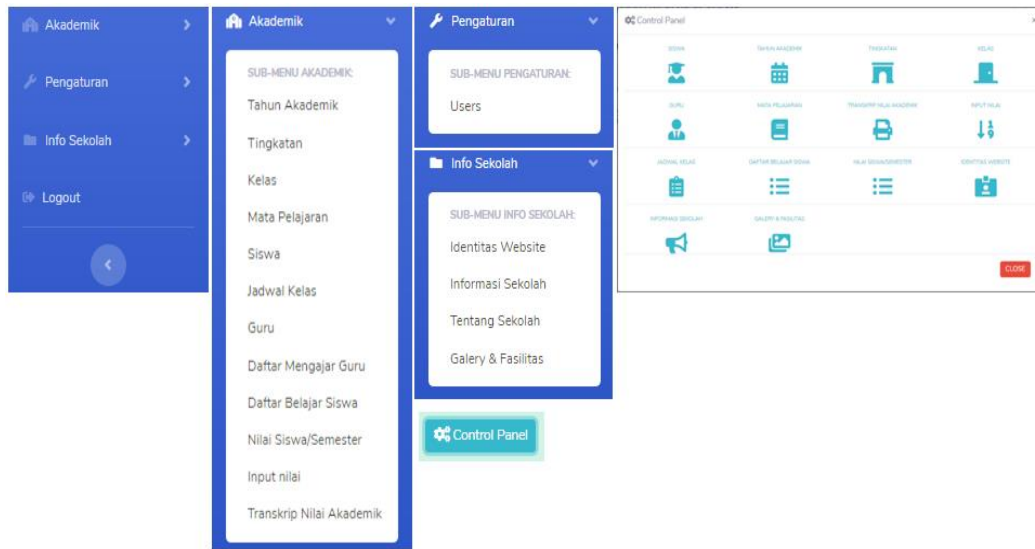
Akademik
Pengaturan
Info Sekolah
Logout

Akademik
SUB-MENU AKADEMIK:
Tahun Akademik
Tingkatan
Kelas
Mata Pelajaran
Siswa
Jadwal Kelas
Guru
Daftar Mengajar Guru
Daftar Belajar Siswa
Nilai Siswa/Semester
Input nilai
Transkrip Nilai Akademik

Pengaturan
SUB-MENU PENGATURAN:
Users

Info Sekolah
SUB-MENU INFO SEKOLAH:
Identitas Website
Informasi Sekolah
Tentang Sekolah
Galery & Fasilitas

Control Panel

Control Panel
×
SISWA
TAHUN AKADEMIK
TINGKATAN
KELAS
GURU
MATA PELAJARAN
TRANSKRIP NILAI AKADEMIK
INPUT NILAI
JADWAL KELAS
DAFTAR BELAJAR SISWA
NILAI SISWA/SEMESTER
IDENTITAS WEBSITE
INFORMASI SEKOLAH
GALERY & FASILITAS
CLOSE